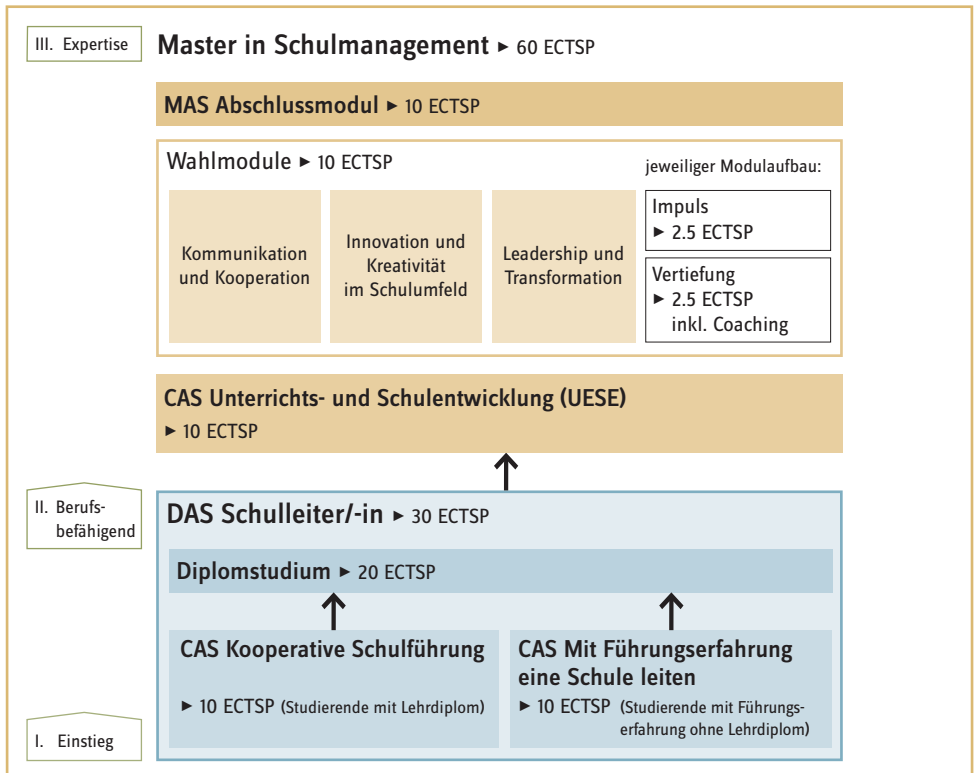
III. Expertise

Master in Schulmanagement ► 60 ECTSP

MAS Abschlussmodul ► 10 ECTSP

Wahlmodule ► 10 ECTSP

jeweiliger Modulaufbau:

Kommunikation und Kooperation

Innovation und Kreativität im Schulumfeld

Leadership und Transformation

Impuls ► 2.5 ECTSP

Vertiefung ► 2.5 ECTSP inkl. Coaching

CAS Unterrichts- und Schulentwicklung (UESE) ► 10 ECTSP

II. Berufsbefähigend

DAS Schulleiter/-in ► 30 ECTSP

Diplomstudium ► 20 ECTSP

CAS Kooperative Schulführung

► 10 ECTSP (Studierende mit Lehrdiplom)

CAS Mit Führungserfahrung eine Schule leiten

► 10 ECTSP (Studierende mit Führungserfahrung ohne Lehrdiplom)

I. Einstieg